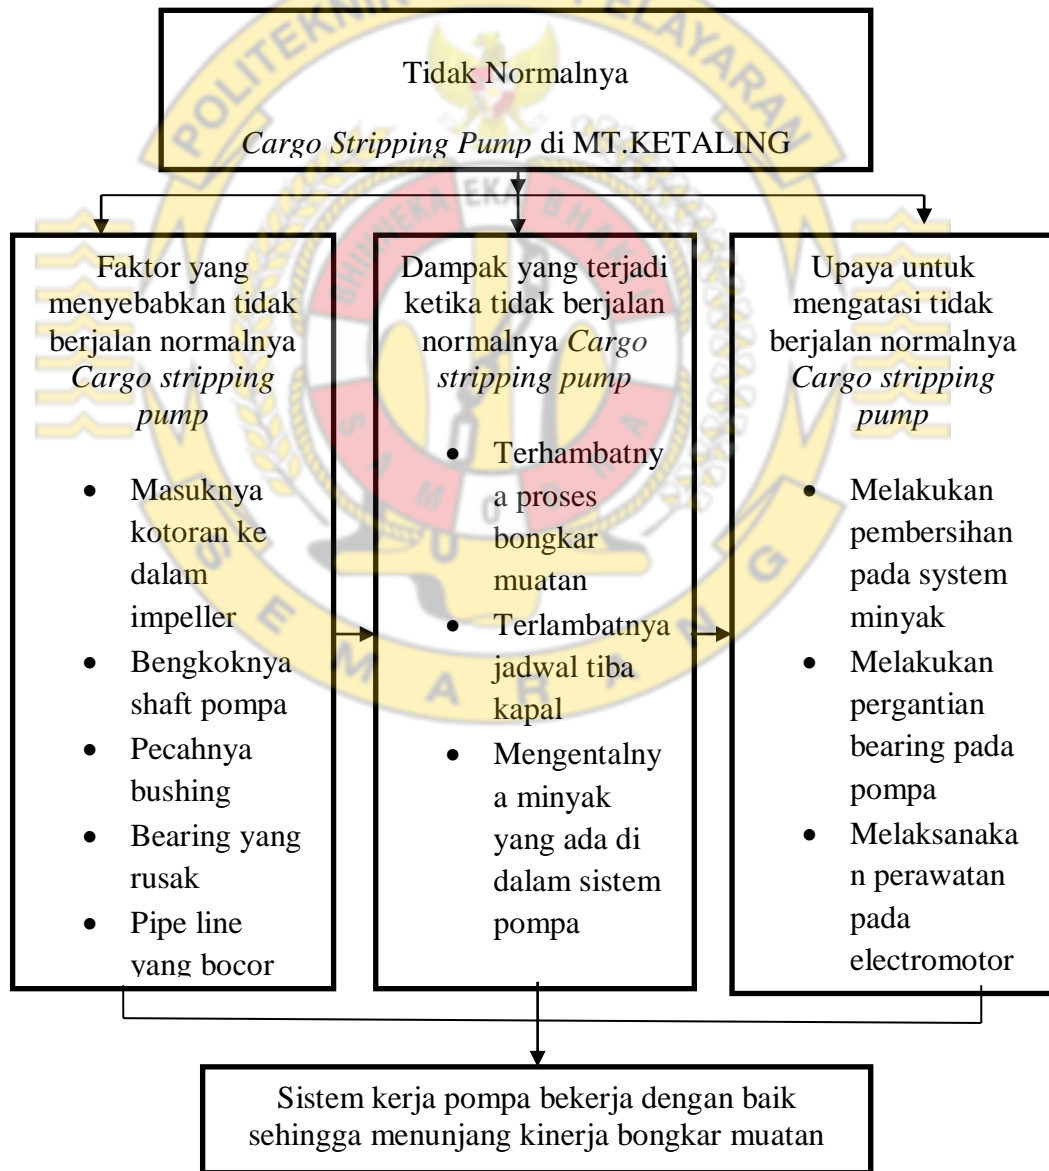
Tidak Normalnya

*Cargo Stripping Pump* di MT.KETALING

Faktor yang menyebabkan tidak berjalan normalnya *Cargo stripping pump*

- Masuknya kotoran ke dalam impeller
- Bengkoknya shaft pompa
- Pecahnya bushing
- Bearing yang rusak
- Pipe line yang bocor

Dampak yang terjadi ketika tidak berjalan normalnya *Cargo stripping pump*

- Terhambatnya proses bongkar muatan
- Terlambatnya jadwal tiba kapal
- Mengentalnya minyak yang ada di dalam sistem pompa

Upaya untuk mengatasi tidak berjalan normalnya *Cargo stripping pump*

- Melakukan pembersihan pada system minyak
- Melakukan pergantian bearing pada pompa
- Melaksanakan perawatan pada electromotor

Sistem kerja pompa bekerja dengan baik sehingga menunjang kinerja bongkar muatan